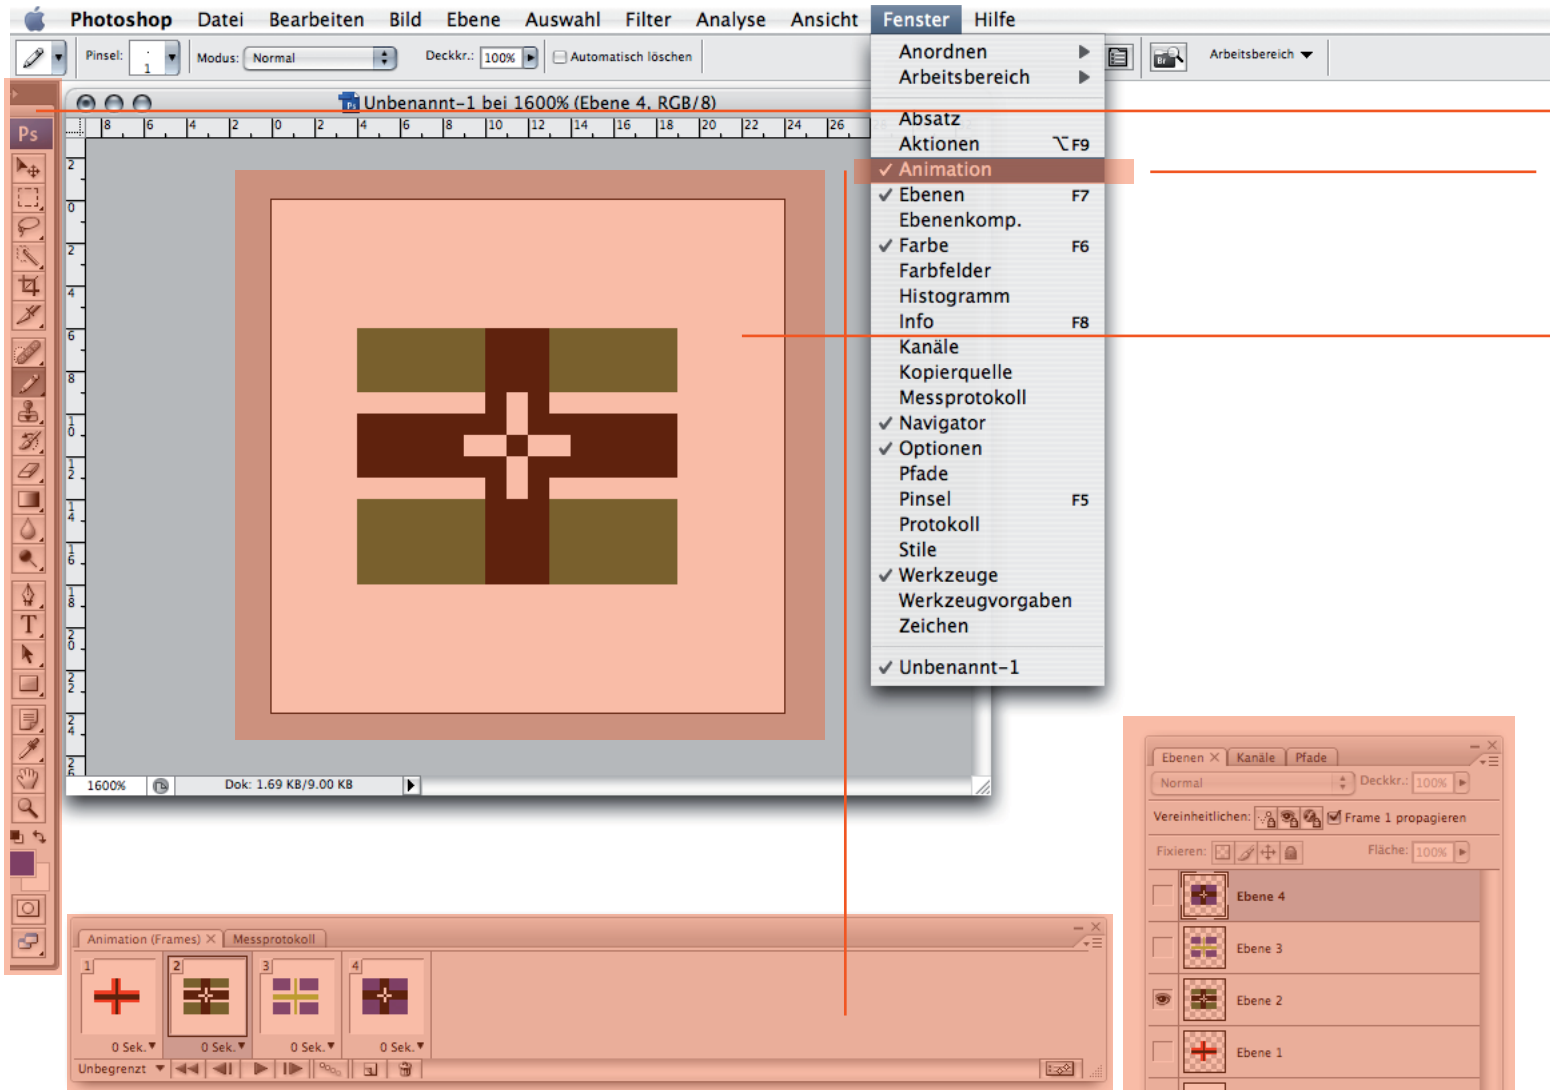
Photoshop Datei Bearbeiten Bild Ebene Auswahl Filter Analyse Ansicht Fenster Hilfe

Pinsel: 1 Modus: Normal Deckkr.: 100% Automatisch löschen

Arbeitsbereich

Unbenannt-1 bei 1600% (Ebene 4, RGB/8)

8 6 4 2 0 2 4 6 8 10 12 14 16 18 20 22 24 26

Anordnen
Arbeitsbereich
Absatz
Aktionen ⌥F9
✓ Animation
✓ Ebenen F7
Ebenenkomp.
✓ Farbe F6
Farbfelder
Histogramm
Info F8
Kanäle
Kopierquelle
Messprotokoll
✓ Navigator
✓ Optionen
Pfade
Pinsel F5
Protokoll
Stile
✓ Werkzeuge
Werkzeugvorgaben
Zeichen
✓ Unbenannt-1

1600% Dok: 1.69 KB/9.00 KB

Animation (Frames) Messprotokoll

1 0 Sek.
2 0 Sek.
3 0 Sek.
4 0 Sek.

Unbegrenzt

Ebenen Kanäle Pfade
Normal Deckkr.: 100%
Vereinheitlichen: Frame 1 propagieren
Fixieren: Fläche: 100%
Ebene 4
Ebene 3
Ebene 2
Ebene 1